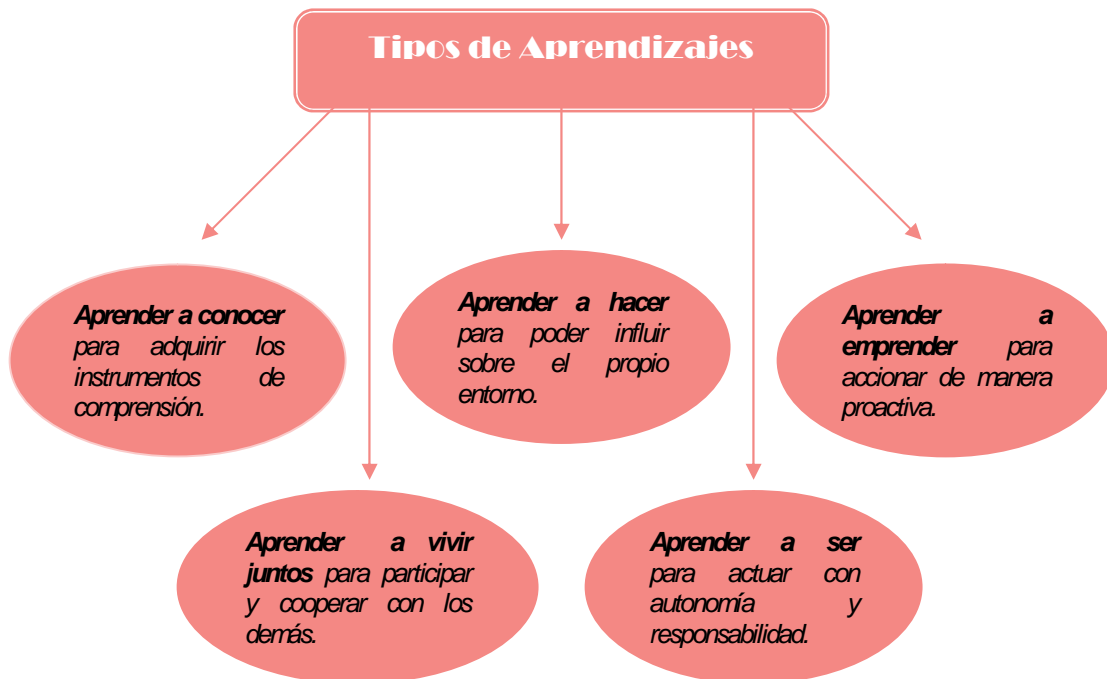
Tipos de Aprendizajes

Aprender a conocer para adquirir los instrumentos de comprensión.

Aprender a hacer para poder influir sobre el propio entorno.

Aprender a emprender para accionar de manera proactiva.

Aprender a vivir juntos para participar y cooperar con los demás.

Aprender a ser para actuar con autonomía y responsabilidad.